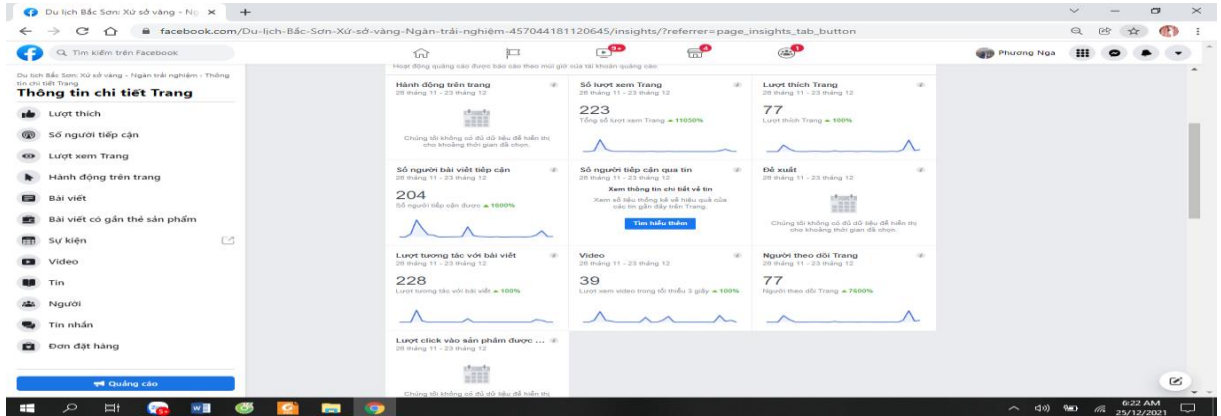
Du lịch Bắc Sơn: Xứ sở vàng - Ng ×

facebook.com/Du-lịch-Bắc-Sơn-Xứ-sở-vàng-Ngàn-trải-nghiệm-457044181120645/insights/?referrer=page_insights_tab_button

Tìm kiếm trên Facebook

9+

4

1

Phương Nga

Du lịch Bắc Sơn: Xứ sở vàng - Ngàn trải nghiệm › Thông tin chi tiết Trang

Thông tin chi tiết Trang

Lượt thích

Số người tiếp cận

Lượt xem Trang

Hành động trên trang

Bài viết

Bài viết có gắn thẻ sản phẩm

Sự kiện

Video

Tin

Người

Tin nhắn

Đơn đặt hàng

Quảng cáo

Hoạt động quảng cáo được báo cáo theo múi giờ của tài khoản quảng cáo.

Hành động trên trang
28 tháng 11 - 23 tháng 12
Chúng tôi không có đủ dữ liệu để hiển thị cho khoảng thời gian đã chọn.

Số lượt xem Trang
28 tháng 11 - 23 tháng 12
223
Tổng số lượt xem Trang ▲ 11050%

Lượt thích Trang
28 tháng 11 - 23 tháng 12
77
Lượt thích Trang ▲ 100%

Số người bài viết tiếp cận
28 tháng 11 - 23 tháng 12
204
Số người tiếp cận được ▲ 1600%

Số người tiếp cận qua tin
28 tháng 11 - 23 tháng 12
Xem thông tin chi tiết về tin
Xem số liệu thống kê về hiệu quả của các tin gần đây trên Trang.
Tìm hiểu thêm

Đề xuất
28 tháng 11 - 23 tháng 12
Chúng tôi không có đủ dữ liệu để hiển thị cho khoảng thời gian đã chọn.

Lượt tương tác với bài viết
28 tháng 11 - 23 tháng 12
228
Lượt tương tác với bài viết ▲ 100%

Video
28 tháng 11 - 23 tháng 12
39
Lượt xem video trong tối thiểu 3 giây ▲ 100%

Người theo dõi Trang
28 tháng 11 - 23 tháng 12
77
Người theo dõi Trang ▲ 7600%

Lượt click vào sản phẩm được ...
28 tháng 11 - 23 tháng 12
Chúng tôi không có đủ dữ liệu để hiển thị

6:22 AM
25/12/2021